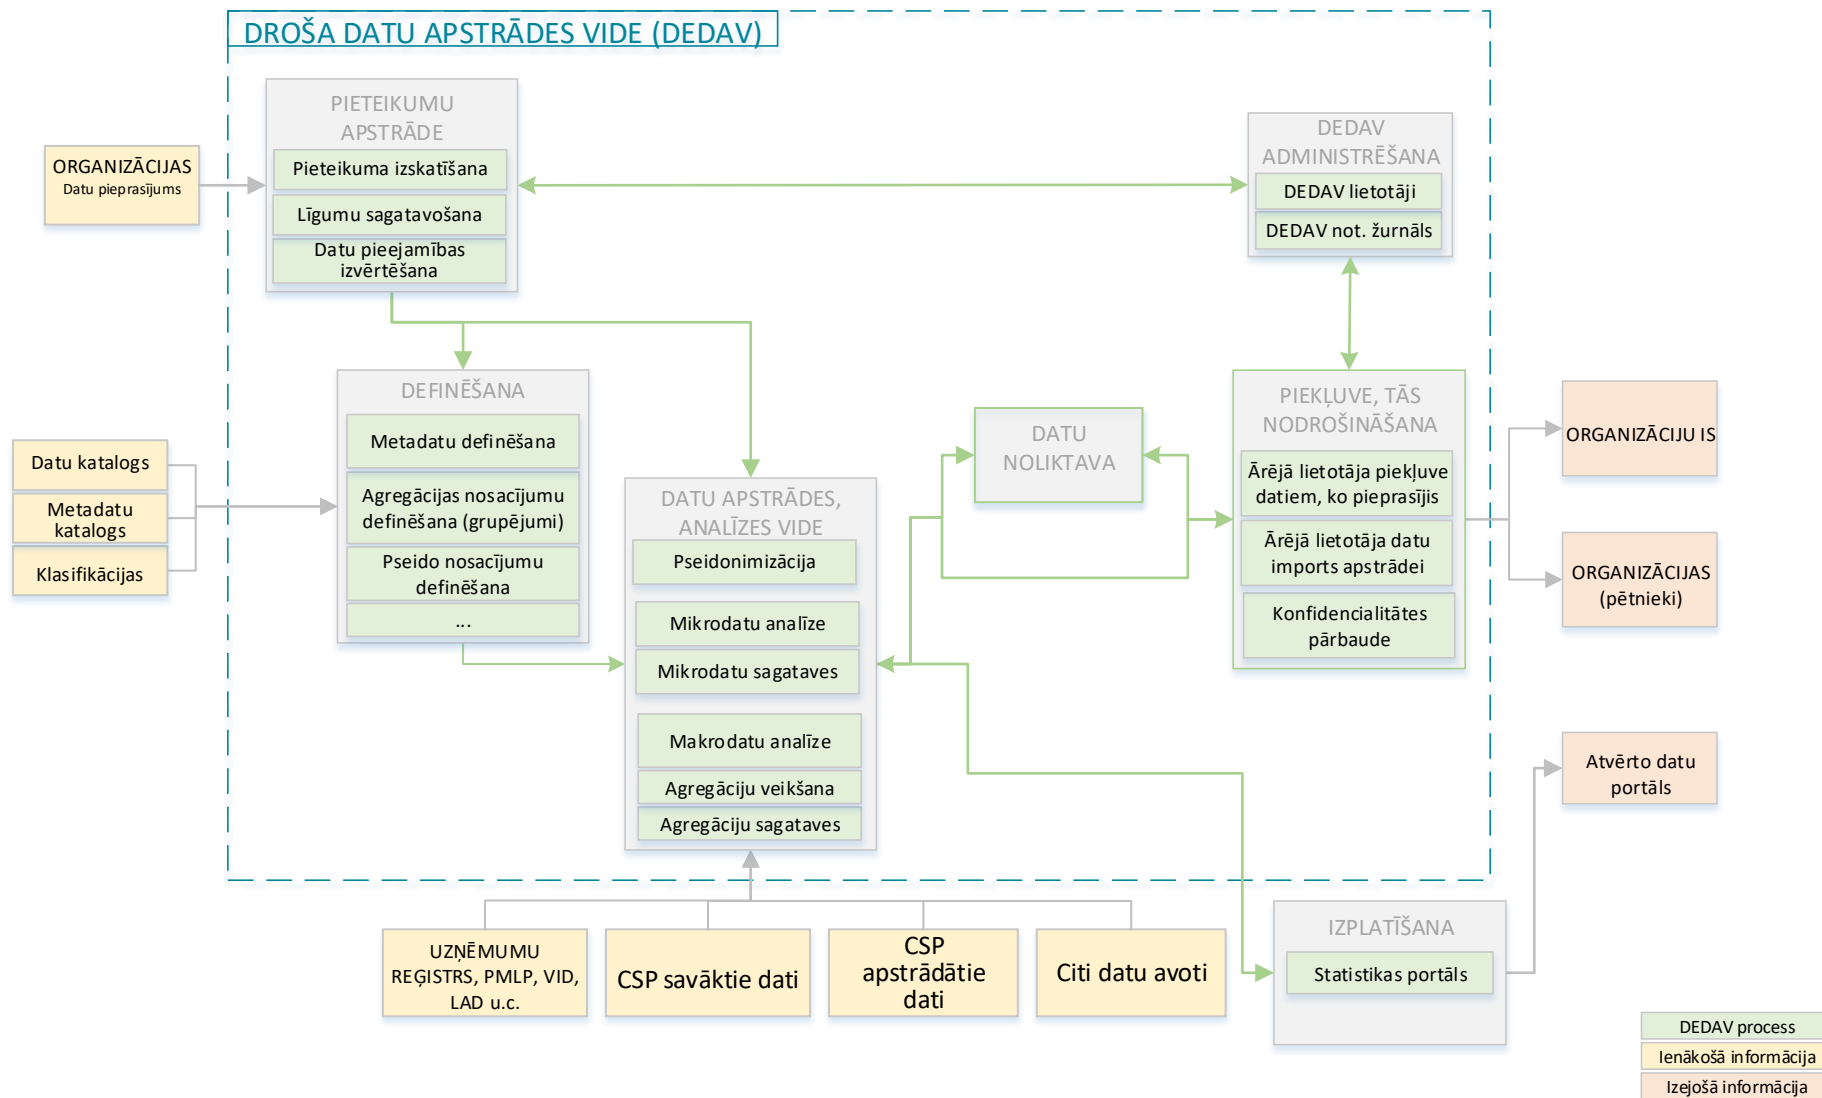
DROŠA DATU APSTRĀDES VIDE (DEDAV)

ORGANIZĀCIJAS
Datu pieprasījums

PIETEIKUMU APSTRĀDE
Pieteikuma izskatīšana
Līgumu sagatavošana
Datu pieejamības izvērtēšana

DEDAV ADMINISTRĒŠANA
DEDAV lietotāji
DEDAV not. žurnāls

Datu katalogs
Metadatu katalogs
Klasifikācijas

DEFINĒŠANA
Metadatu definēšana
Agregācijas nosacījumu definēšana (grupējumi)
Pseido nosacījumu definēšana
...

DATU APSTRĀDES, ANALĪZES VIDE
Pseidonimizācija
Mikrodatu analīze
Mikrodatu sagataves
Makrodatu analīze
Agregāciju veikšana
Agregāciju sagataves

DATU NOLIKTAVA

PIEKĻUVE, TĀS NODROŠINĀŠANA
Ārējā lietotāja piekļuve datiem, ko pieprasījis
Ārējā lietotāja datu imports apstrādei
Konfidencialitātes pārbaude

ORGANIZĀCIJU IS
ORGANIZĀCIJAS (pētnieki)
Atvērto datu portāls

UZŅĒMUMU REĢISTRS, PMLP, VID, LAD u.c.
CSP savāktie dati
CSP apstrādātie dati
Citi datu avoti

IZPLATĪŠANA
Statistikas portāls

DEDAV process
Ienākošā informācija
Izejošā informācija